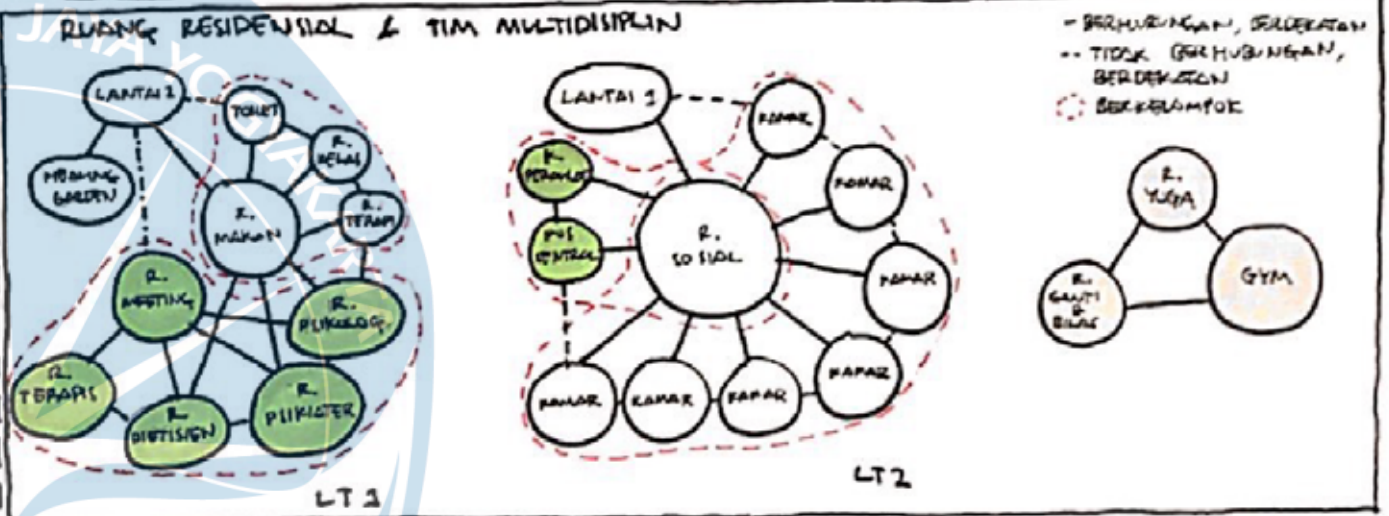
RUANG RESIDENSIAL & TIM MULTIDISIPLIN

- BERHUBUNGAN, BERDEKATAN
-- TIDAK BERHUBUNGAN, BERDEKATAN
BERKELOMPOK

LANTAI 1
TOILET
R. KELAS
MEMBANG GARDEN
R. MAKAN
R. TERAPI
R. MEETING
R. PSIKOLOGI
R. TERAPIS
R. DIETISIEN
R. PSIKIATER
LT 1

LANTAI 1
KAMAR
R. PERAWAT
KAMAR
R. SOSIAL
POS CONTROL
KAMAR
KAMAR
KAMAR
KAMAR
KAMAR
KAMAR
LT 2

R. YOGA
R. GANTI & BILAS
GYM